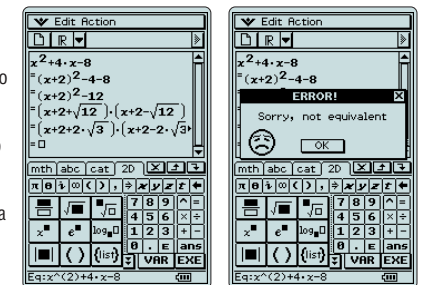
o

a

Edit Action

$x^2+4\cdot x-8$
$=(x+2)^2-4-8$
$=(x+2)^2-12$
$=(x+2+\sqrt{12})\cdot(x+2-\sqrt{12})$
$=(x+2+2\cdot\sqrt{3})\cdot(x+2-2\cdot\sqrt{3}$
$=\square$

mth abc cat 2D

$\pi$ $\theta$ $i$ $\infty$ ( ) , $\Rightarrow$ x y z t $\leftarrow$

7 8 9 ^ =
4 5 6 × ÷
1 2 3 + −
0 . E ans

$\sqrt{\blacksquare}$ $x^{\blacksquare}$ $e^{\blacksquare}$ $\log_{\blacksquare}\square$ ( ) {list} VAR EXE

Eq:x^(2)+4·x−8

Edit Action

$x^2+4\cdot x-8$
$=(x+2)^2-4-8$

ERROR!

Sorry, not equivalent

OK

mth abc cat 2D

$\pi$ $\theta$ $i$ $\infty$ ( ) , $\Rightarrow$ x y z t $\leftarrow$

7 8 9 ^ =
4 5 6 × ÷
1 2 3 + −
0 . E ans

$\sqrt{\blacksquare}$ $x^{\blacksquare}$ $e^{\blacksquare}$ $\log_{\blacksquare}\square$ ( ) {list} VAR EXE

Eq:x^(2)+4·x−8